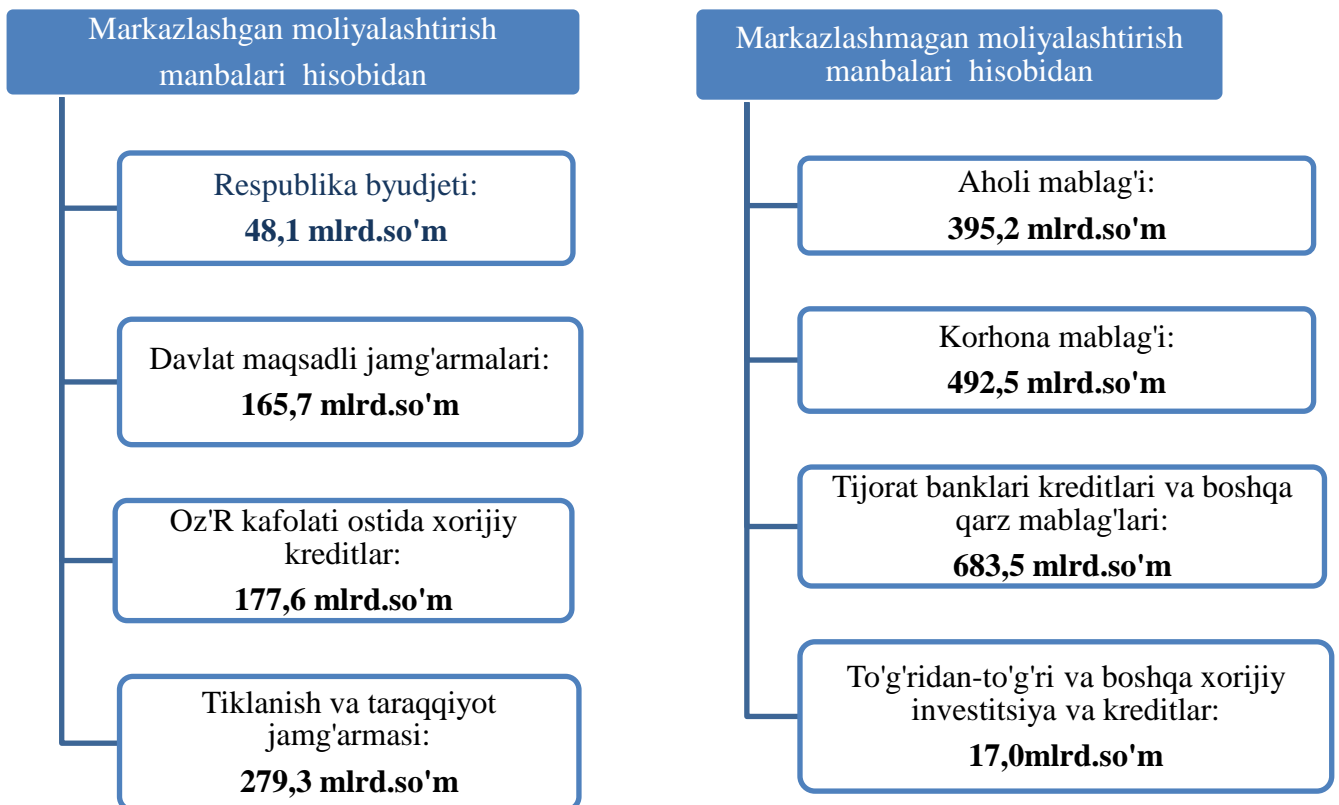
Markazlashgan moliyalashtirish manbalari hisobidan

Respublika byudjeti:
48,1 mlrd.so'm

Davlat maqsadli jamg'armalari:
165,7 mlrd.so'm

Oz'R kafolati ostida xorijiy kreditlar:
177,6 mlrd.so'm

Tiklanish va taraqqiyot jamg'armasi:
279,3 mlrd.so'm

Markazlashmagan moliyalashtirish manbalari hisobidan

Aholi mablag'i:
395,2 mlrd.so'm

Korhona mablag'i:
492,5 mlrd.so'm

Tijorat banklari kreditlari va boshqa qarz mablag'lari:
683,5 mlrd.so'm

To'g'ridan-to'g'ri va boshqa xorijiy investitsiya va kreditlar:
17,0mlrd.so'm